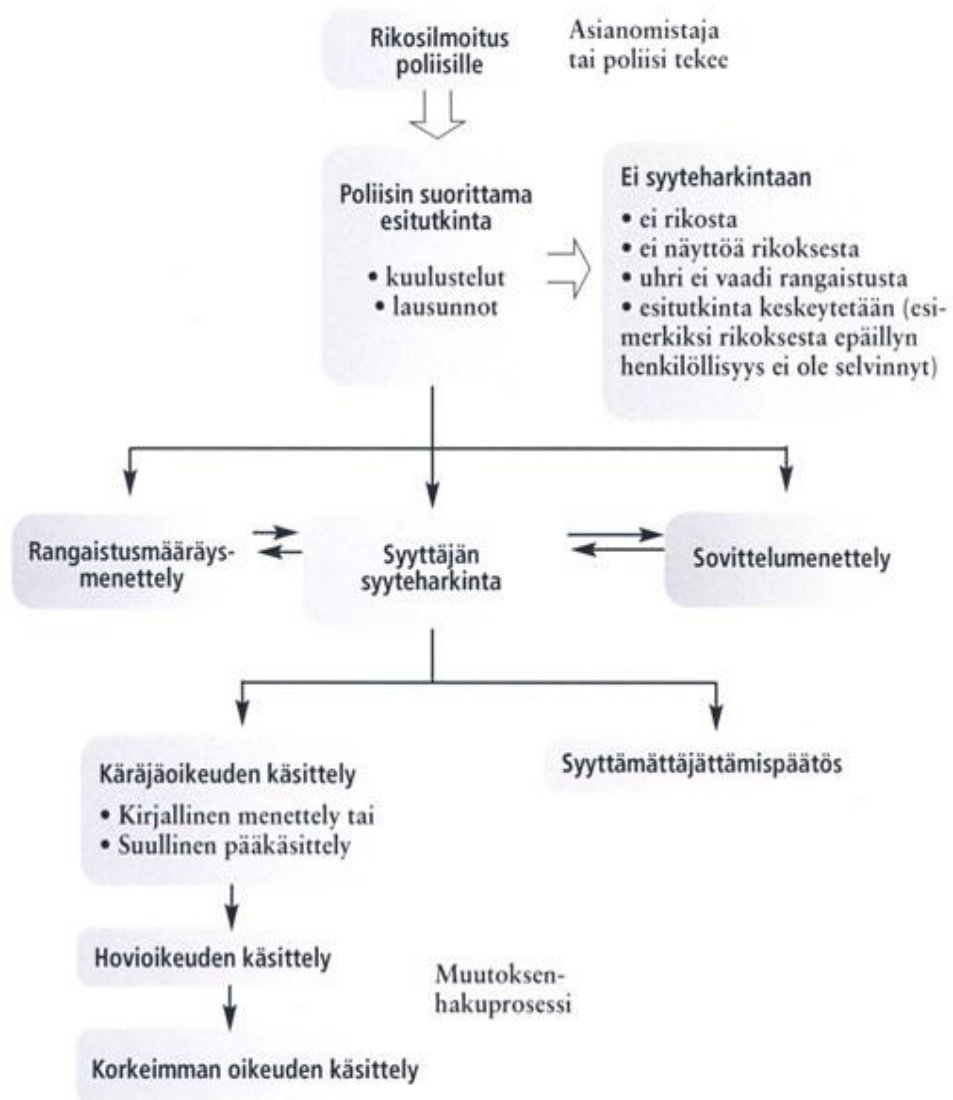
Rikosilmoitus poliisille

Asianomistaja tai poliisi tekee

Poliisin suorittama esitutkinta

• kuulustelut
• lausunnot

Ei syyteharkintaan

• ei rikosta
• ei näyttöä rikoksesta
• uhri ei vaadi rangaistusta
• esitutkinta keskeytetään (esimerkiksi rikoksesta epäillyn henkilöllisyys ei ole selvinnyt)

Rangaistusmääräysmenettely

Syyttäjän syyteharkinta

Sovittelumenettely

Käräjäoikeuden käsittely

• Kirjallinen menettely tai
• Suullinen pääkäsittely

Syyttämättäjättämispäätös

Hovioikeuden käsittely

Muutoksenhakuprosessi

Korkeimman oikeuden käsittely